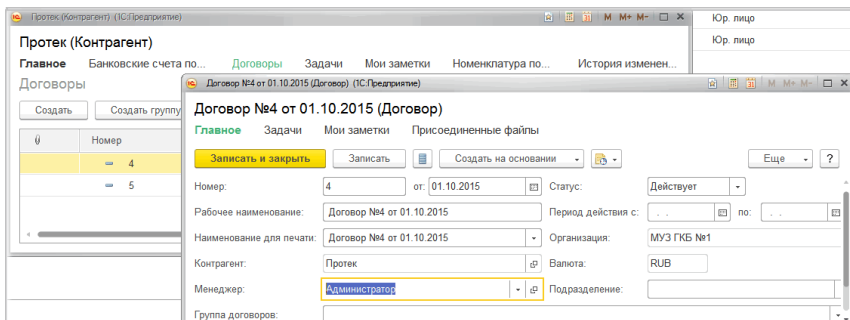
Протек (Контрагент) (1С:Предприятие)

M M+ M-

Юр. лицо

Юр. лицо

Протек (Контрагент)

Главное   Банковские счета по...   Договоры   Задачи   Мои заметки   Номенклатура по...   История изменен...

Договоры

Создать   Создать группу

| | Номер |
|---|---|
| | 4 |
| | 5 |

Договор №4 от 01.10.2015 (Договор) (1С:Предприятие)

M M+ M-

Договор №4 от 01.10.2015 (Договор)

Главное   Задачи   Мои заметки   Присоединенные файлы

Записать и закрыть   Записать   Создать на основании   Еще   ?

Номер: 4   от: 01.10.2015   Статус: Действует

Рабочее наименование: Договор №4 от 01.10.2015   Период действия с: . .   по: . .

Наименование для печати: Договор №4 от 01.10.2015   Организация: МУЗ ГКБ №1

Контрагент: Протек   Валюта: RUB

Менеджер: Администратор   Подразделение:

Группа договоров: